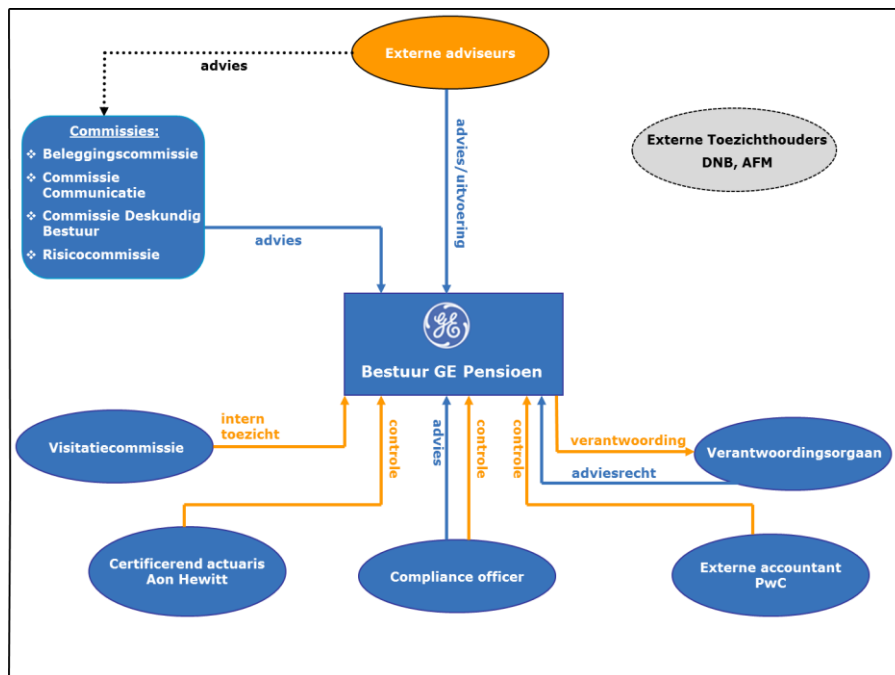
Externe adviseurs

advies

Commissies:
- Beleggingscommissie
- Commissie Communicatie
- Commissie Deskundig Bestuur
- Risicocommissie

advies/uitvoering

Externe Toezichthouders
DNB, AFM

advies

GE

Bestuur GE Pensioen

Visitatiecommissie

intern toezicht

controle

advies

controle

controle

verantwoording

Verantwoordingsorgaan

adviesrecht

Certificerend actuaris
Aon Hewitt

Compliance officer

Externe accountant
PwC